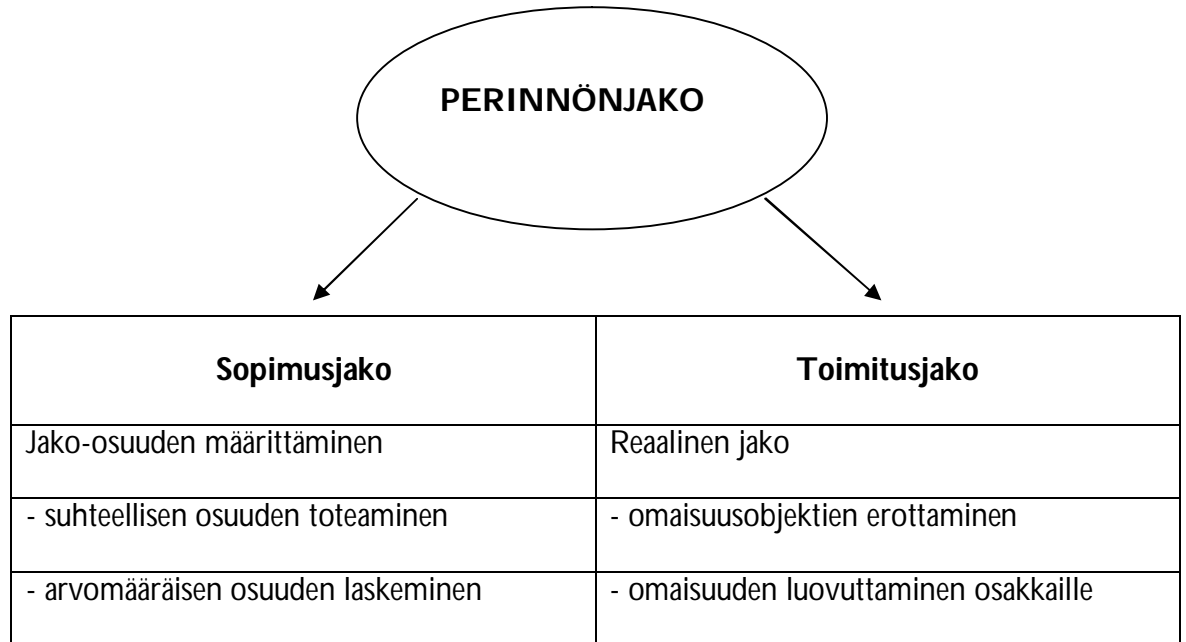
PERINNÖNJAKO

| Sopimusjako | Toimitusjako |
|---|---|
| Jako-osuuden määrittäminen | Reaalinen jako |
| - suhteellisen osuuden toteaminen | - omaisuusobjektien erottaminen |
| - arvomääräisen osuuden laskeminen | - omaisuuden luovuttaminen osakkaille |